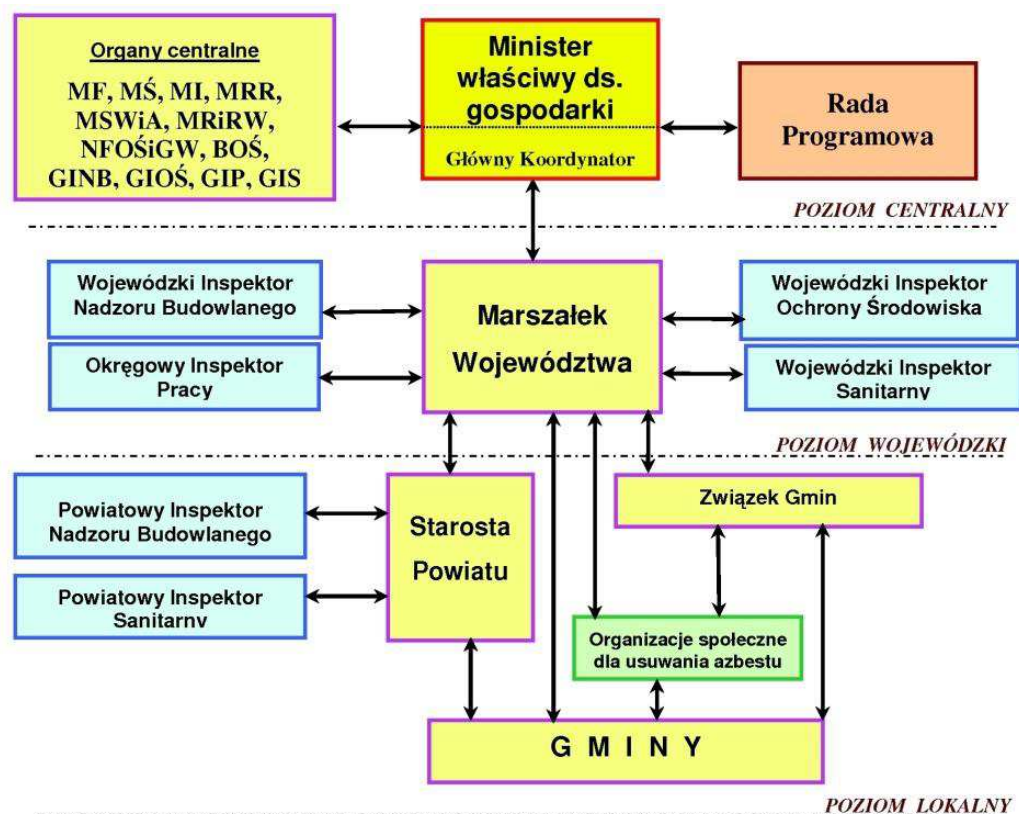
Organy centralne

MF, MŚ, MI, MRR, MSWiA, MRiRW, NFOŚiGW, BOŚ, GINB, GIOŚ, GIP, GIS

Minister właściwy ds. gospodarki

Główny Koordynator

Rada Programowa

POZIOM CENTRALNY

Wojewódzki Inspektor Nadzoru Budowlanego

Okręgowy Inspektor Pracy

Marszałek Województwa

Wojewódzki Inspektor Ochrony Środowiska

Wojewódzki Inspektor Sanitarny

POZIOM WOJEWÓDZKI

Powiatowy Inspektor Nadzoru Budowlanego

Powiatowy Inspektor Sanitarny

Starosta Powiatu

Związek Gmin

Organizacje społeczne dla usuwania azbestu

G M I N Y

POZIOM LOKALNY